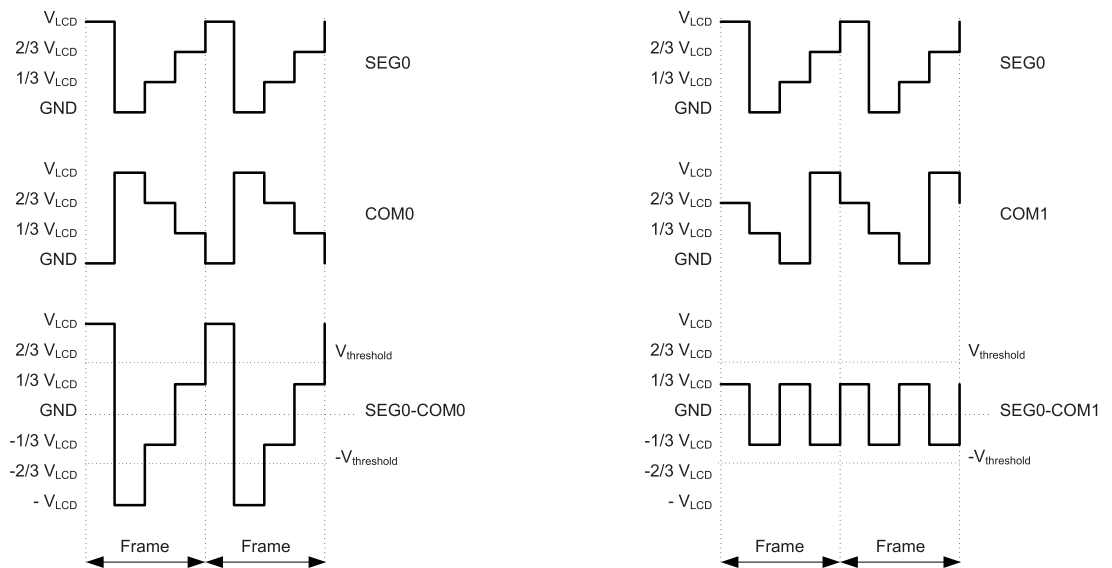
$V_{LCD}$
2/3 $V_{LCD}$
1/3 $V_{LCD}$
GND

SEG0

$V_{LCD}$
2/3 $V_{LCD}$
1/3 $V_{LCD}$
GND

COM0

$V_{LCD}$
2/3 $V_{LCD}$
1/3 $V_{LCD}$
GND
-1/3 $V_{LCD}$
-2/3 $V_{LCD}$
- $V_{LCD}$

$V_{threshold}$
SEG0-COM0
$-V_{threshold}$

Frame
Frame

$V_{LCD}$
2/3 $V_{LCD}$
1/3 $V_{LCD}$
GND

SEG0

$V_{LCD}$
2/3 $V_{LCD}$
1/3 $V_{LCD}$
GND

COM1

$V_{LCD}$
2/3 $V_{LCD}$
1/3 $V_{LCD}$
GND
-1/3 $V_{LCD}$
-2/3 $V_{LCD}$
- $V_{LCD}$

$V_{threshold}$
SEG0-COM1
$-V_{threshold}$

Frame
Frame